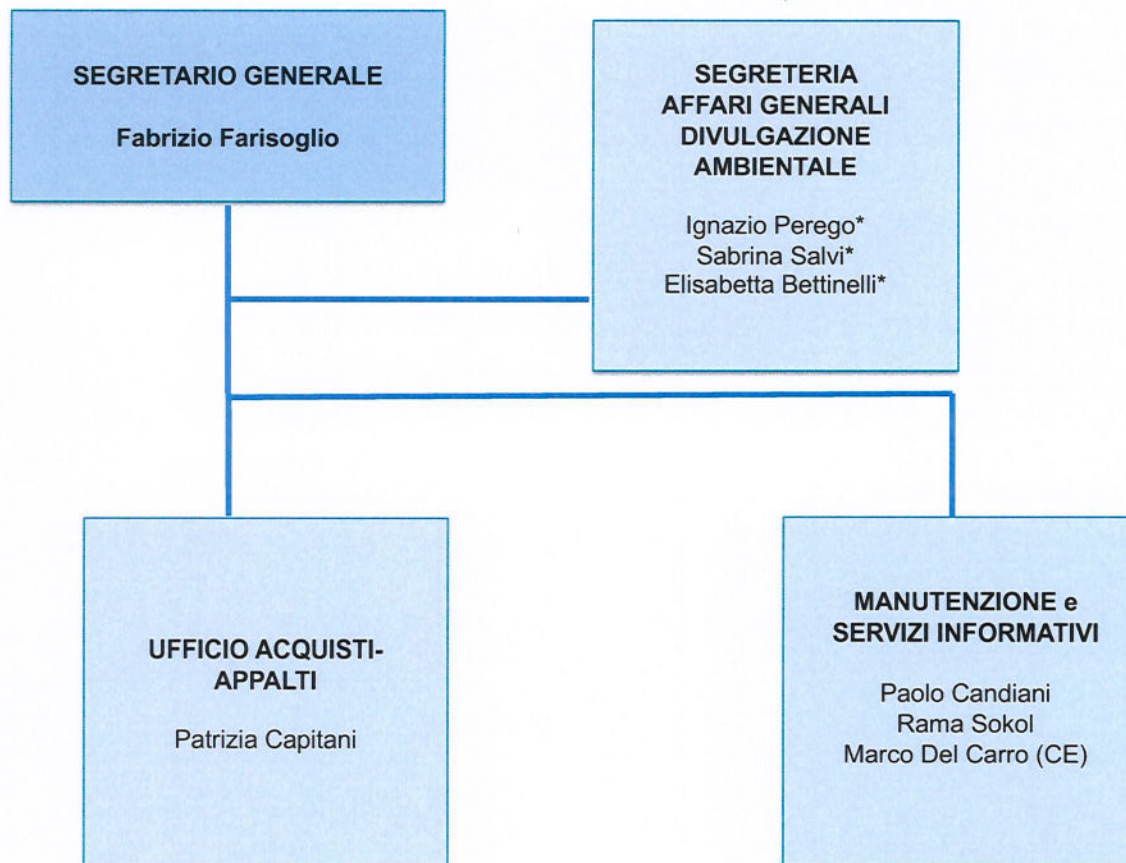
SEGRETARIO GENERALE

Fabrizio Farisoglio

SEGRETERIA
AFFARI GENERALI
DIVULGAZIONE
AMBIENTALE

Ignazio Perego*
Sabrina Salvi*
Elisabetta Bettinelli*

UFFICIO ACQUISTI-APPALTI

Patrizia Capitani

MANUTENZIONE e
SERVIZI INFORMATIVI

Paolo Candiani
Rama Sokol
Marco Del Carro (CE)